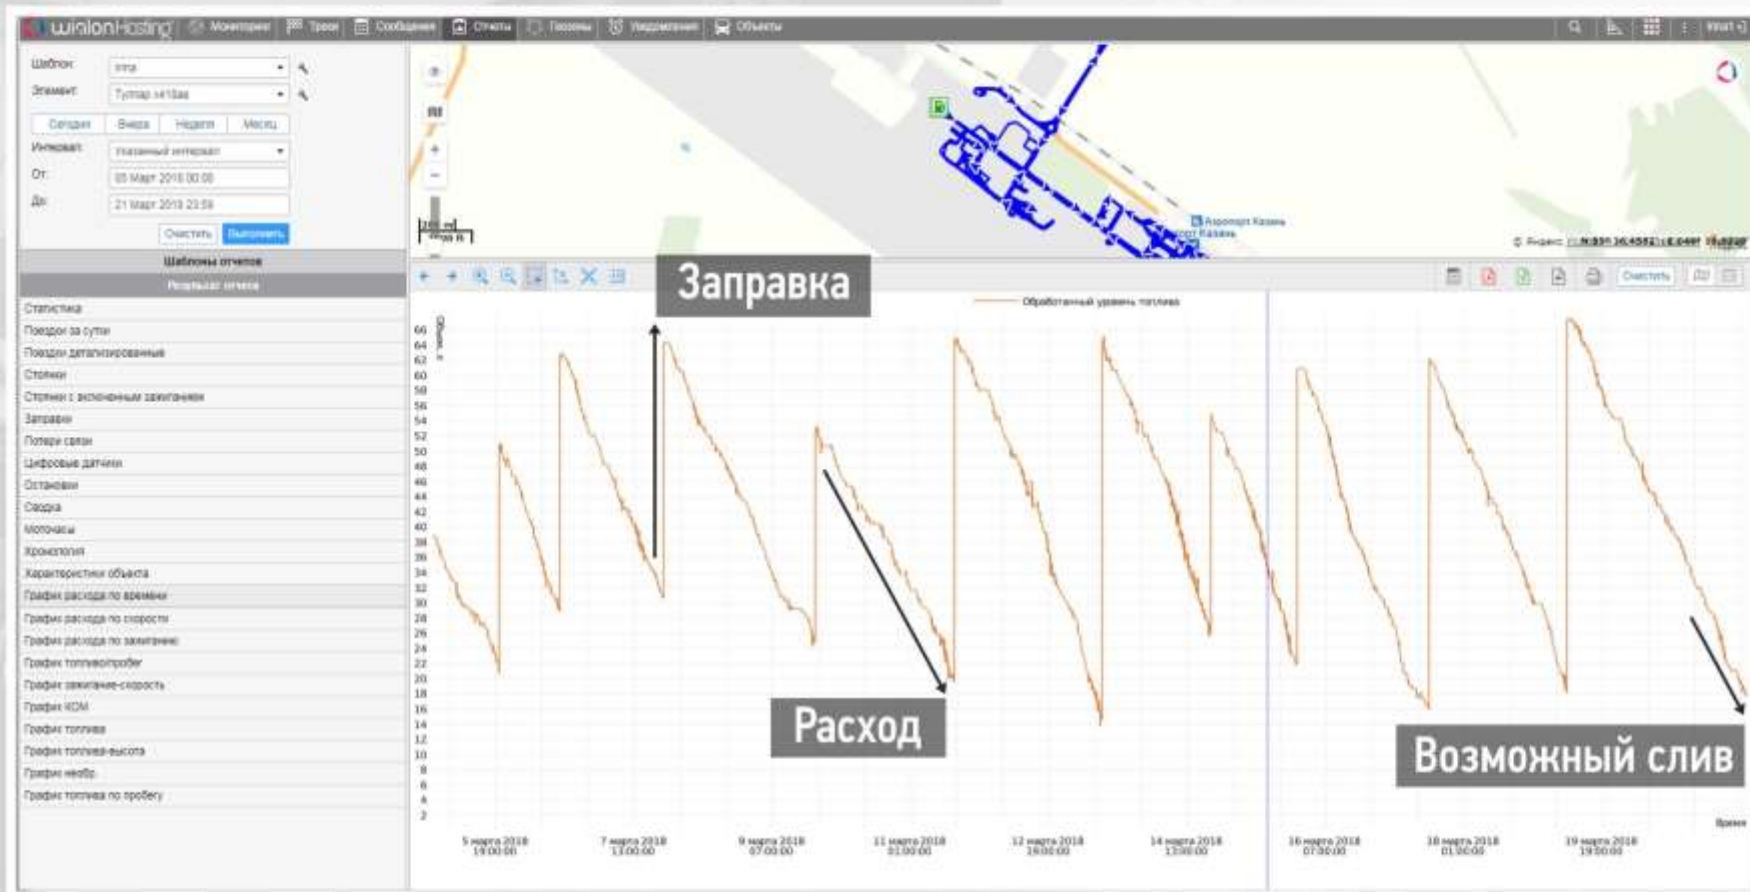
wialon Hosting Мониторинг Треки Сообщения Отчеты Геозоны Уведомления Объекты

Шаблон: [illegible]
Элемент: Тупмар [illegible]
Сегодня Вчера Неделя Месяц
Интервал: Указанный интервал
От: 05 Март 2018 00:00
До: 21 Март 2018 23:59
Очистить Выполнить

Шаблоны отчетов
Результат отчета

Статистика
Поездки за сутки
Поездки детализированные
Стоянки
Стоянки с включенным зажиганием
Заправки
Потери связи
Цифровые датчики
Остановки
Сводка
Моточасы
Хронология
Характеристики объекта
График расхода по времени
График расхода по скорости
График расхода по зажиганию
График топливо/пробег
График зажигание-скорость
График КОМ
График топлива
График топлива-высота
График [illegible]
График топлива по пробегу

Аэропорт Казань
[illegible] Казань
Яндекс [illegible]

Заправка

Обработанный уровень топлива

Объем, л

66
64
62
60
58
56
54
52
50
48
46
44
42
40
38
36
34
32
30
28
26
24
22
20
18
16
14
12
10
8
6
4
2

Очистить

Расход

Возможный слив

Время

5 марта 2018 19:00:00
7 марта 2018 13:00:00
9 марта 2018 07:00:00
11 марта 2018 01:00:00
12 марта 2018 19:00:00
14 марта 2018 13:00:00
16 марта 2018 07:00:00
18 марта 2018 01:00:00
19 марта 2018 19:00:00